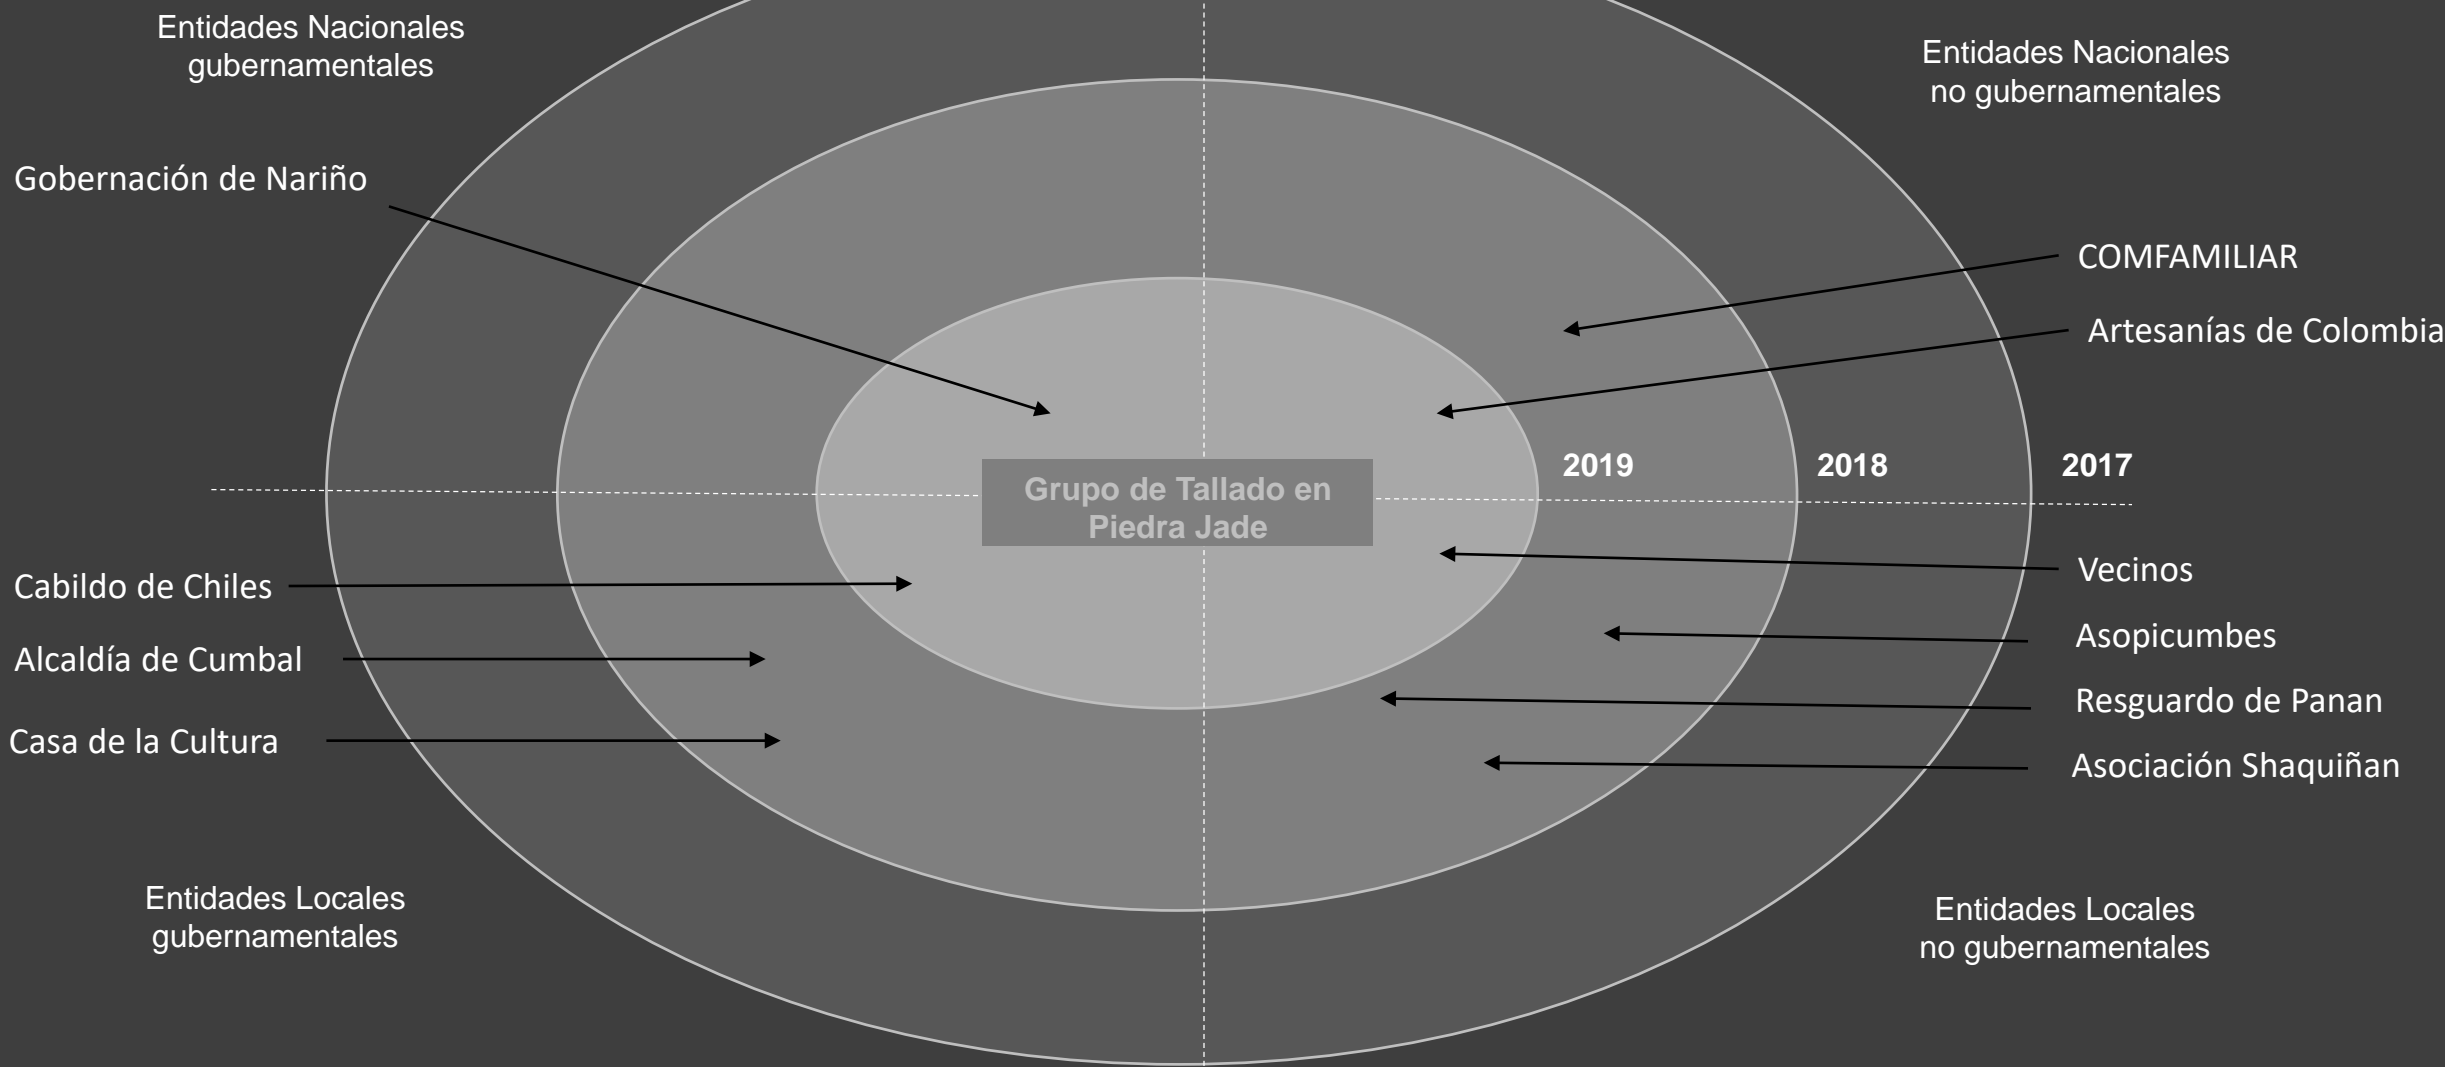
Entidades Nacionales gubernamentales

Entidades Nacionales no gubernamentales

Gobernación de Nariño

COMFAMILIAR

Artesanías de Colombia

2019

2018

2017

Grupo de Tallado en Piedra Jade

Cabildo de Chiles

Vecinos

Asopicumbes

Alcaldía de Cumbal

Resguardo de Panan

Casa de la Cultura

Asociación Shaquiñan

Entidades Locales gubernamentales

Entidades Locales no gubernamentales